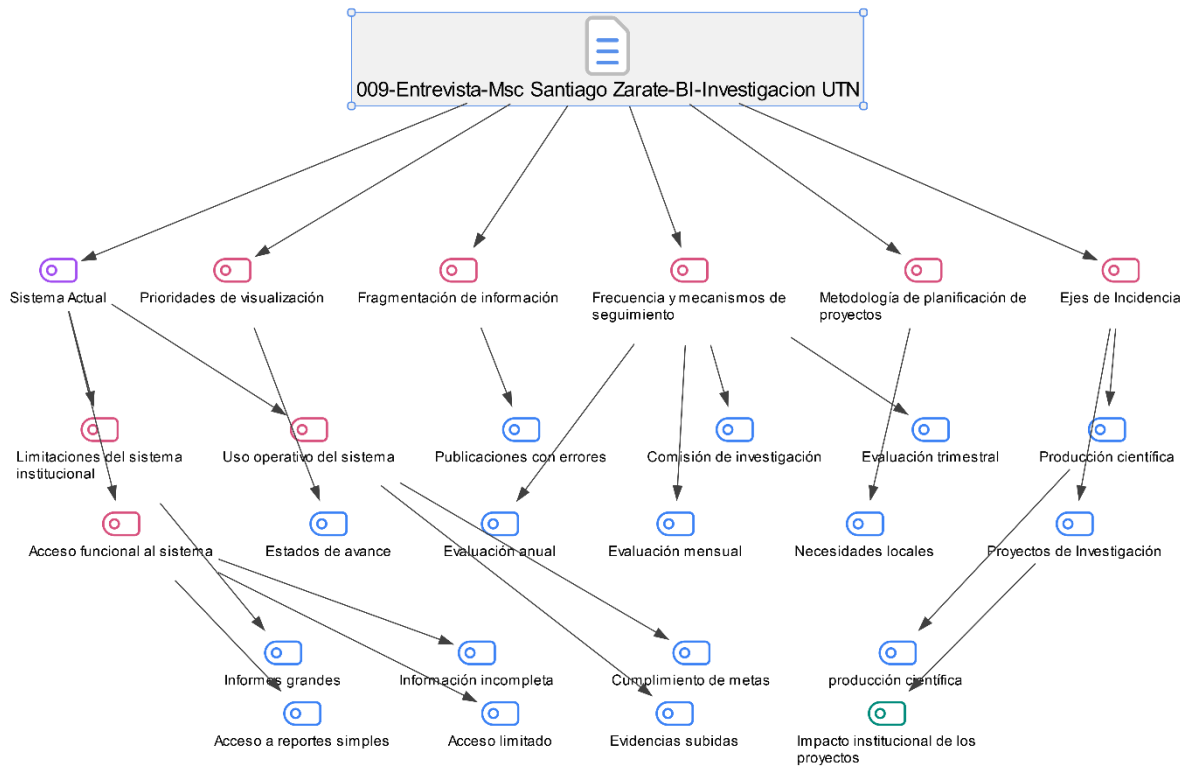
009-Entrevista-Msc Santiago Zarate-BI-Investigacion UTN

Sistema Actual

Prioridades de visualización

Fragmentación de información

Frecuencia y mecanismos de seguimiento

Metodología de planificación de proyectos

Ejes de Incidencia

Limitaciones del sistema institucional

Uso operativo del sistema

Publicaciones con errores

Comisión de investigación

Evaluación trimestral

Producción científica

Acceso funcional al sistema

Estados de avance

Evaluación anual

Evaluación mensual

Necesidades locales

Proyectos de Investigación

Informes grandes

Información incompleta

Cumplimiento de metas

producción científica

Acceso a reportes simples

Acceso limitado

Evidencias subidas

Impacto institucional de los proyectos